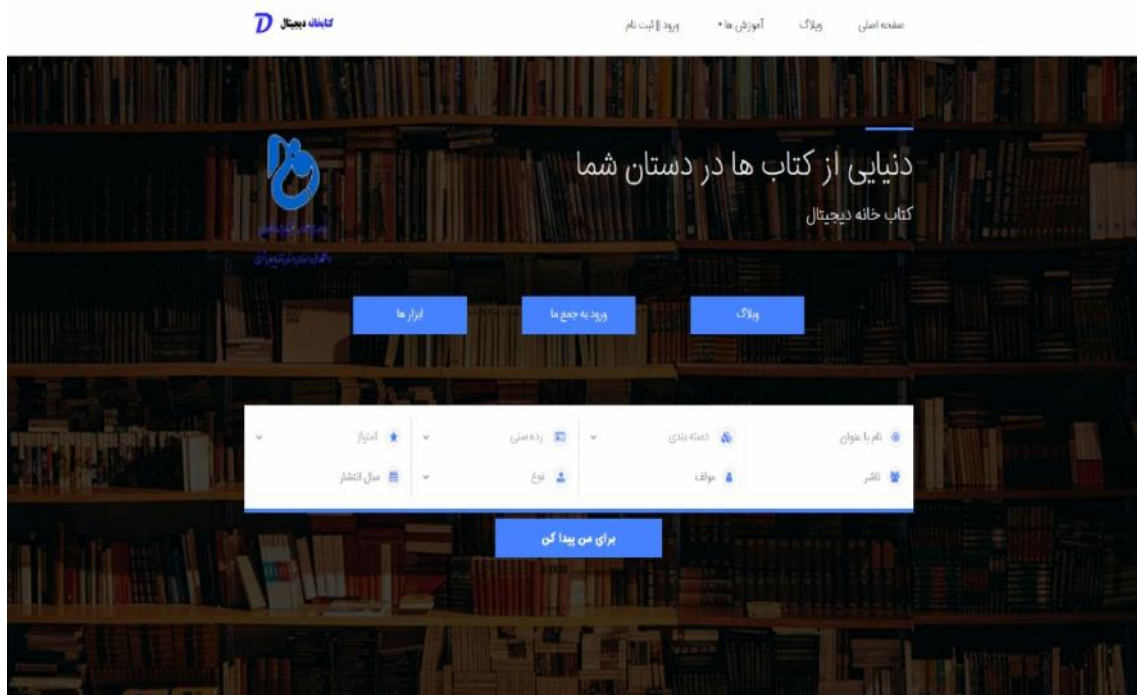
کتابخانه دیجیتال D

صفحه اصلی وبلاگ آموزش ها ▾ ورود | ثبت نام

دنیایی از کتاب ها در دستان شما

کتاب خانه دیجیتال

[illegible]

وبلاگ ورود به جمع ما ابزار ها

نام یا عنوان دسته بندی رده سنی امتیاز

ناشر مولف نوع سال انتشار

برای من پیدا کن